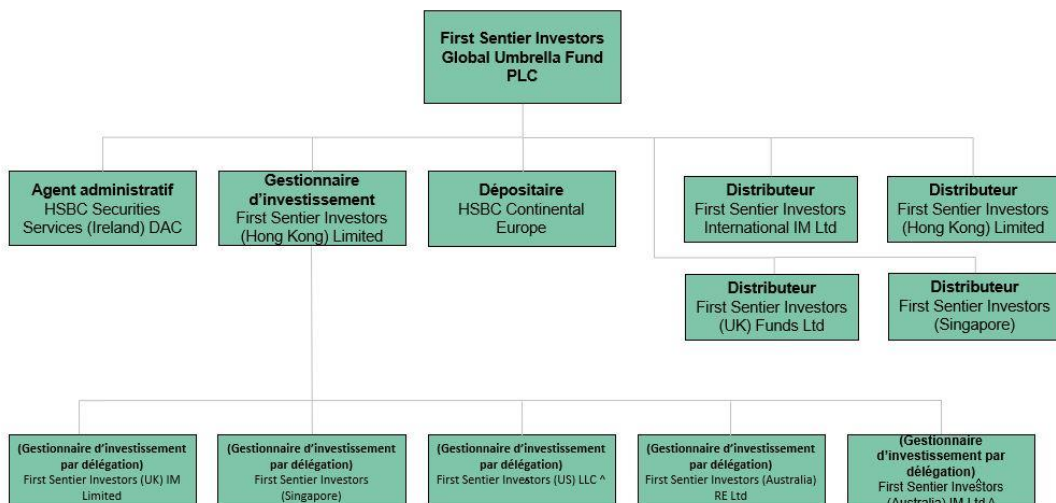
First Sentier Investors Global Umbrella Fund PLC

Agent administratif
HSBC Securities Services (Ireland) DAC

Gestionnaire d'investissement
First Sentier Investors (Hong Kong) Limited

Dépositaire
HSBC Continental Europe

Distributeur
First Sentier Investors International IM Ltd

Distributeur
First Sentier Investors (Hong Kong) Limited

Distributeur
First Sentier Investors (UK) Funds Ltd

Distributeur
First Sentier Investors (Singapore)

(Gestionnaire d'investissement par délégation)
First Sentier Investors (UK) IM Limited

(Gestionnaire d'investissement par délégation)
First Sentier Investors (Singapore)

(Gestionnaire d'investissement par délégation)
First Sentier Investors (US) LLC ^

(Gestionnaire d'investissement par délégation)
First Sentier Investors (Australia) RE Ltd

(Gestionnaire d'investissement par délégation)
First Sentier Investors (Australia) IM Ltd ^